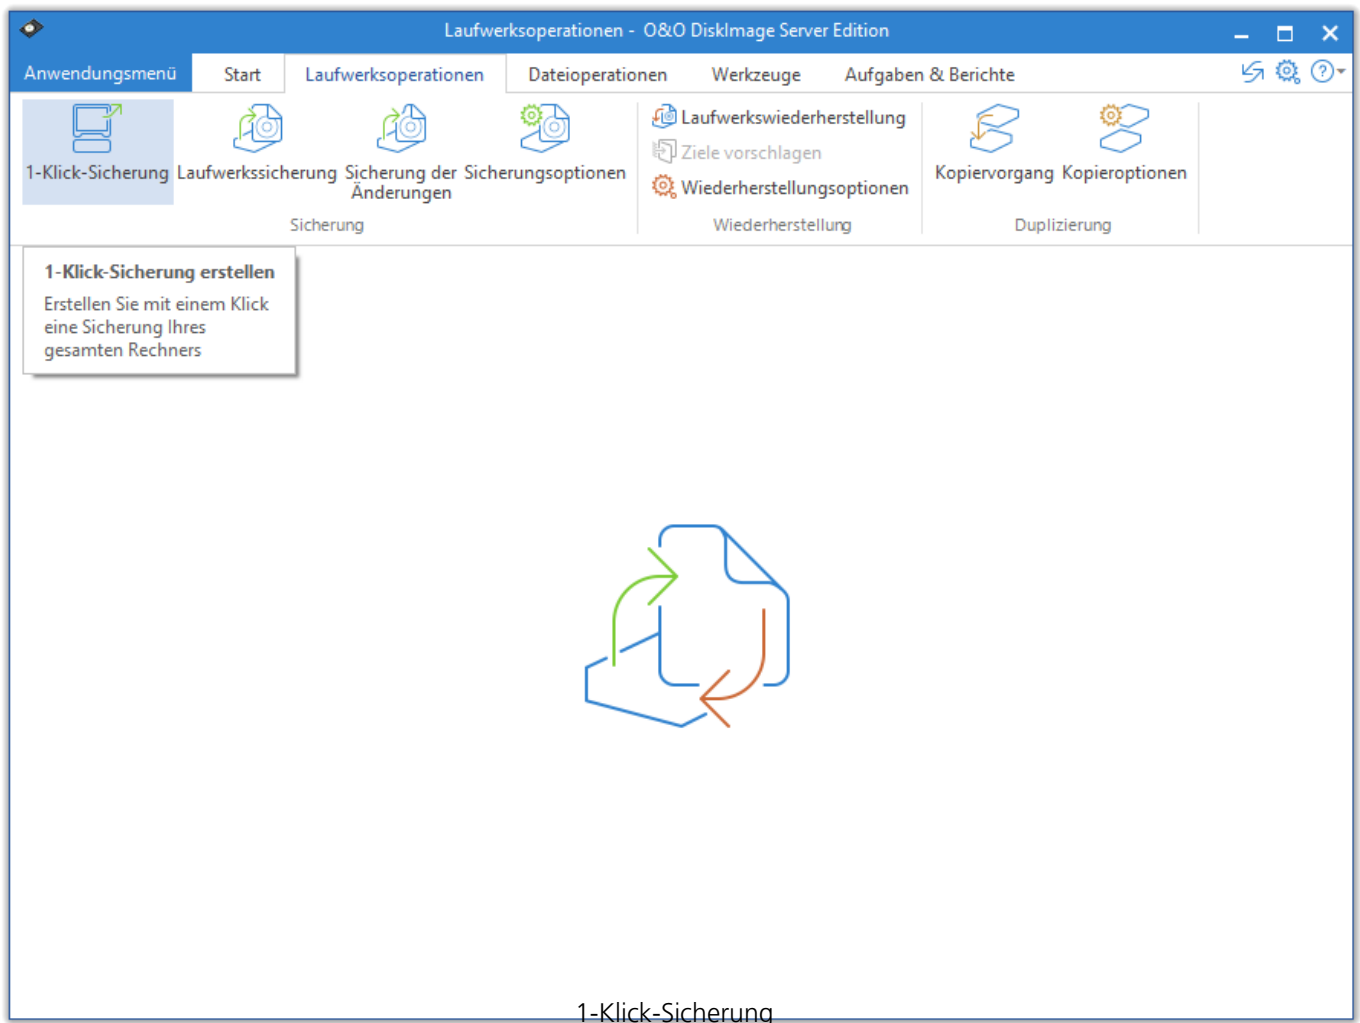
Laufwerksoperationen - O&O DiskImage Server Edition

Anwendungsmenü Start Laufwerksoperationen Dateioperationen Werkzeuge Aufgaben & Berichte

1-Klick-Sicherung Laufwerkssicherung Sicherung der Änderungen Sicherungsoptionen
Sicherung

Laufwerkswiederherstellung
Ziele vorschlagen
Wiederherstellungsoptionen
Wiederherstellung

Kopiervorgang Kopieroptionen
Duplizierung

1-Klick-Sicherung erstellen
Erstellen Sie mit einem Klick eine Sicherung Ihres gesamten Rechners

1-Klick-Sicherung